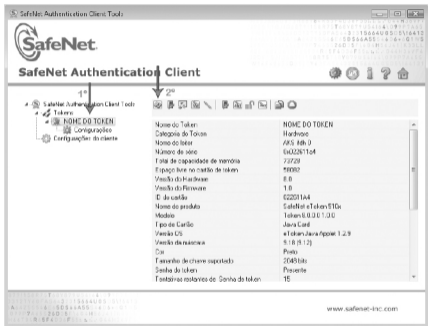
SafeNet Authentication Client Tools

SafeNet.

SafeNet Authentication Client

1º

2º

SafeNet Authentication Client Tools
Tokens
NOME DO TOKEN
Configurações
Configurações do cliente

| | |
|---|---|
| Nome do Token | NOME DO TOKEN |
| Categoria do Token | Hardware |
| Nome do leitor | AKS ifdh 0 |
| Número de série | 0x02201a4 |
| Total de capacidade de memória | 73729 |
| Espaço livre no cartão de token | 58082 |
| Versão do Hardware | 8.0 |
| Versão do Firmware | 1.0 |
| ID do cartão | 022011A4 |
| Nome do produto | SafeNet eToken 510x |
| Modelo | Token 8.0.0.0 1.0.0 |
| Tipo de Cartão | Java Card |
| Versão OS | eToken Java Applet 1.2.9 |
| Versão da máscara | 5.6 (8.1.2) |
| Cor | Preto |
| Tamanho de chave suportado | 2048 bits |
| Senha do token | Presente |
| Tentativas restantes de Senha do token | 15 |

www.safenet-inc.com